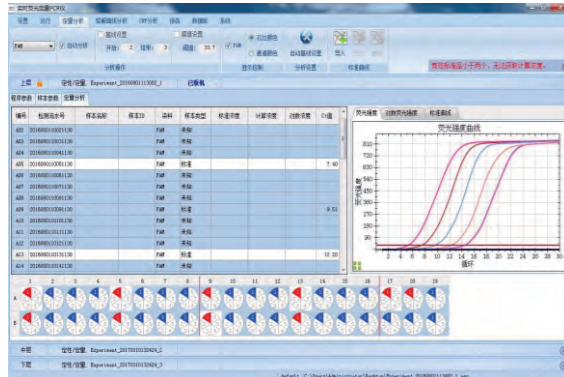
实时荧光定量PCR仪

设置 运行 定量分析 熔解曲线分析 SNP分析 报告 数据库 系统

FAM 自动分析 基线设置 开始: 2 结束: 3 阈值设置 阈值: 33.7 FAM 五点拟合 渲染颜色 自动基线设置 导入

分析操作 显示控制 分析设置 标准曲线

荧光强度值小于两个，无法获取计算浓度。

上层 定性/定量: Experiment_20160801113002_1 已联机

程序参数 样本参数 定量分析

| 编号 | 检测条码号 | 样本名称 | 样本ID | 染料 | 样本类型 | 标准浓度 | 计算浓度 | 对数浓度 | Ct值 |
|---|---|---|---|---|---|---|---|---|---|
| A01 | 201608011001130 | | | FAM | 未知 | | | | |
| A02 | 201608011002130 | | | FAM | 未知 | | | | |
| A03 | 201608011003130 | | | FAM | 未知 | | | | |
| A04 | 201608011004130 | | | FAM | 未知 | | | | |
| A05 | 201608011005130 | | | FAM | 标准 | | | | 7.40 |
| A06 | 201608011006130 | | | FAM | 未知 | | | | |
| A07 | 201608011007130 | | | FAM | 未知 | | | | |
| A08 | 201608011008130 | | | FAM | 未知 | | | | |
| A09 | 201608011009130 | | | FAM | 标准 | | | | 8.51 |
| A10 | 201608011010130 | | | FAM | 未知 | | | | |
| A11 | 201608011011130 | | | FAM | 未知 | | | | |
| A12 | 201608011012130 | | | FAM | 未知 | | | | |
| A13 | 201608011013130 | | | FAM | 标准 | | | | 10.20 |
| A14 | 201608011014130 | | | FAM | 未知 | | | | |

荧光强度 对数荧光强度 标准曲线

荧光强度曲线

荧光强度

循环

1 2 3 4 5 6 7 8 9 10 11 12 13 14 15 16 17 18 19

A

B

中层 定性/定量: Experiment_20170310132424_1

下层 定性/定量: Experiment_20170310132424_2